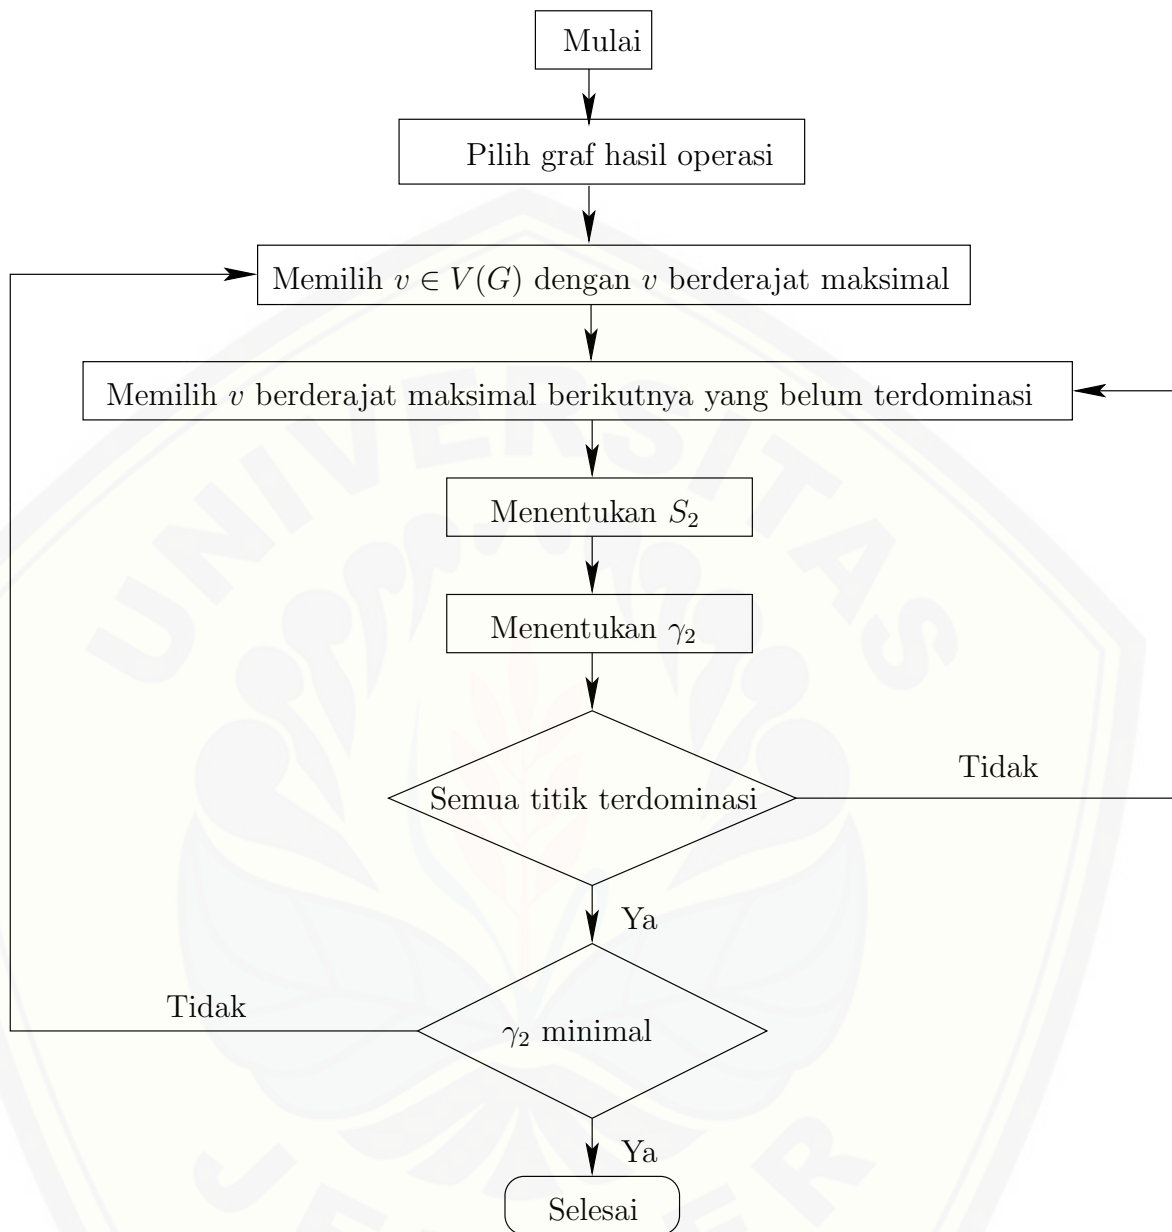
Mulai

Pilih graf hasil operasi

Memilih $v \in V(G)$ dengan $v$ berderajat maksimal

Memilih $v$ berderajat maksimal berikutnya yang belum terdominasi

Menentukan $S_2$

Menentukan $\gamma_2$

Semua titik terdominasi

Tidak

Ya

Tidak

$\gamma_2$ minimal

Ya

Selesai